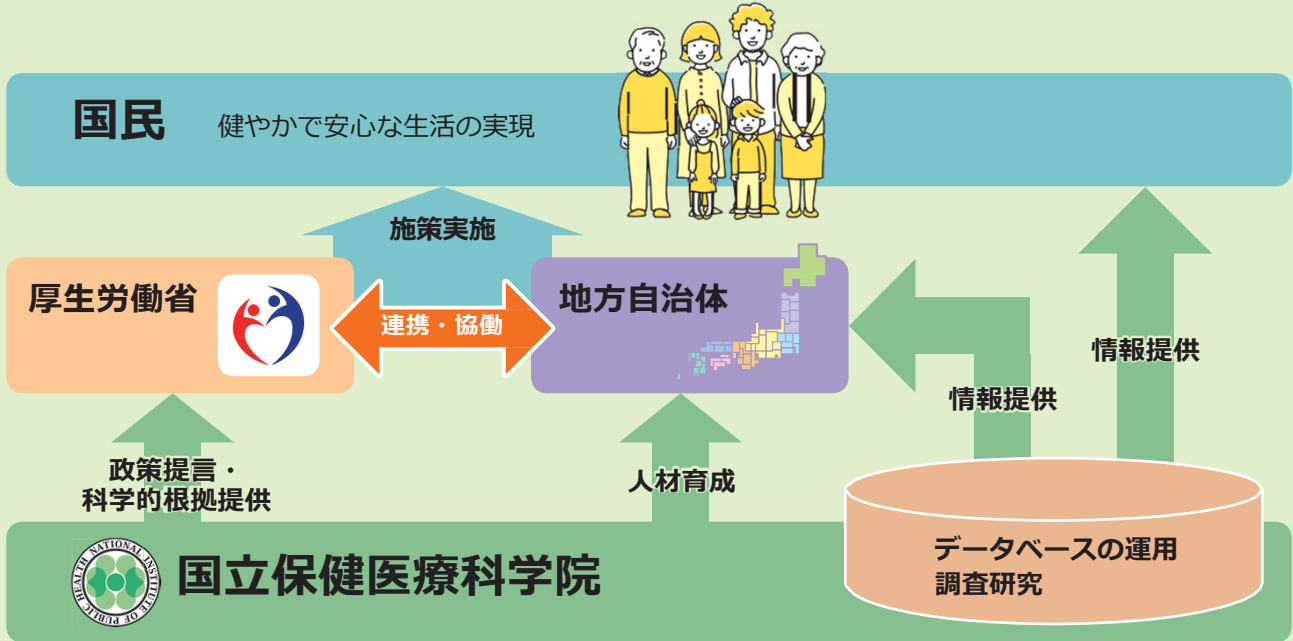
国民　健やかで安心な生活の実現

施策実施

厚生労働省

連携・協働

地方自治体

情報提供

情報提供

政策提言・
科学的根拠提供

人材育成

NATIONAL INSTITUTE OF PUBLIC HEALTH

国立保健医療科学院

データベースの運用
調査研究